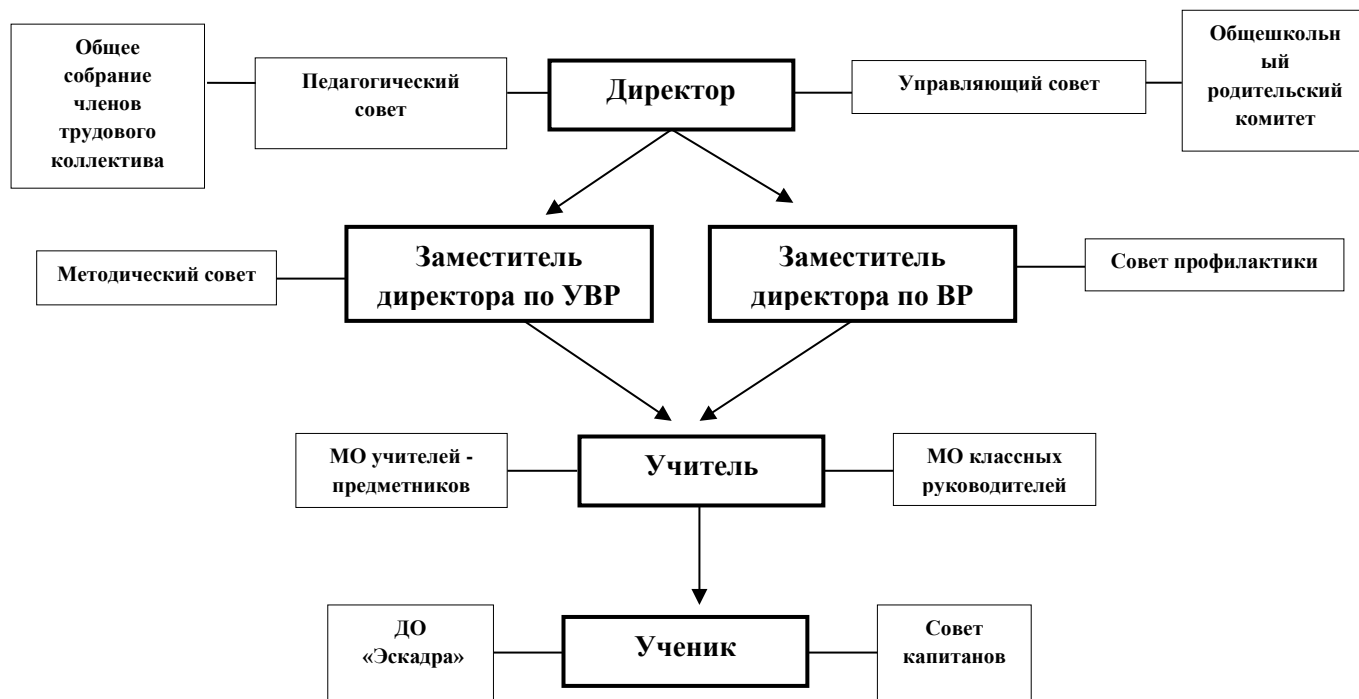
Общее собрание членов трудового коллектива

Педагогический совет

Директор

Управляющий совет

Общешкольный родительский комитет

Методический совет

Заместитель директора по УВР

Заместитель директора по ВР

Совет профилактики

МО учителей - предметников

Учитель

МО классных руководителей

ДО «Эскадра»

Ученик

Совет капитанов